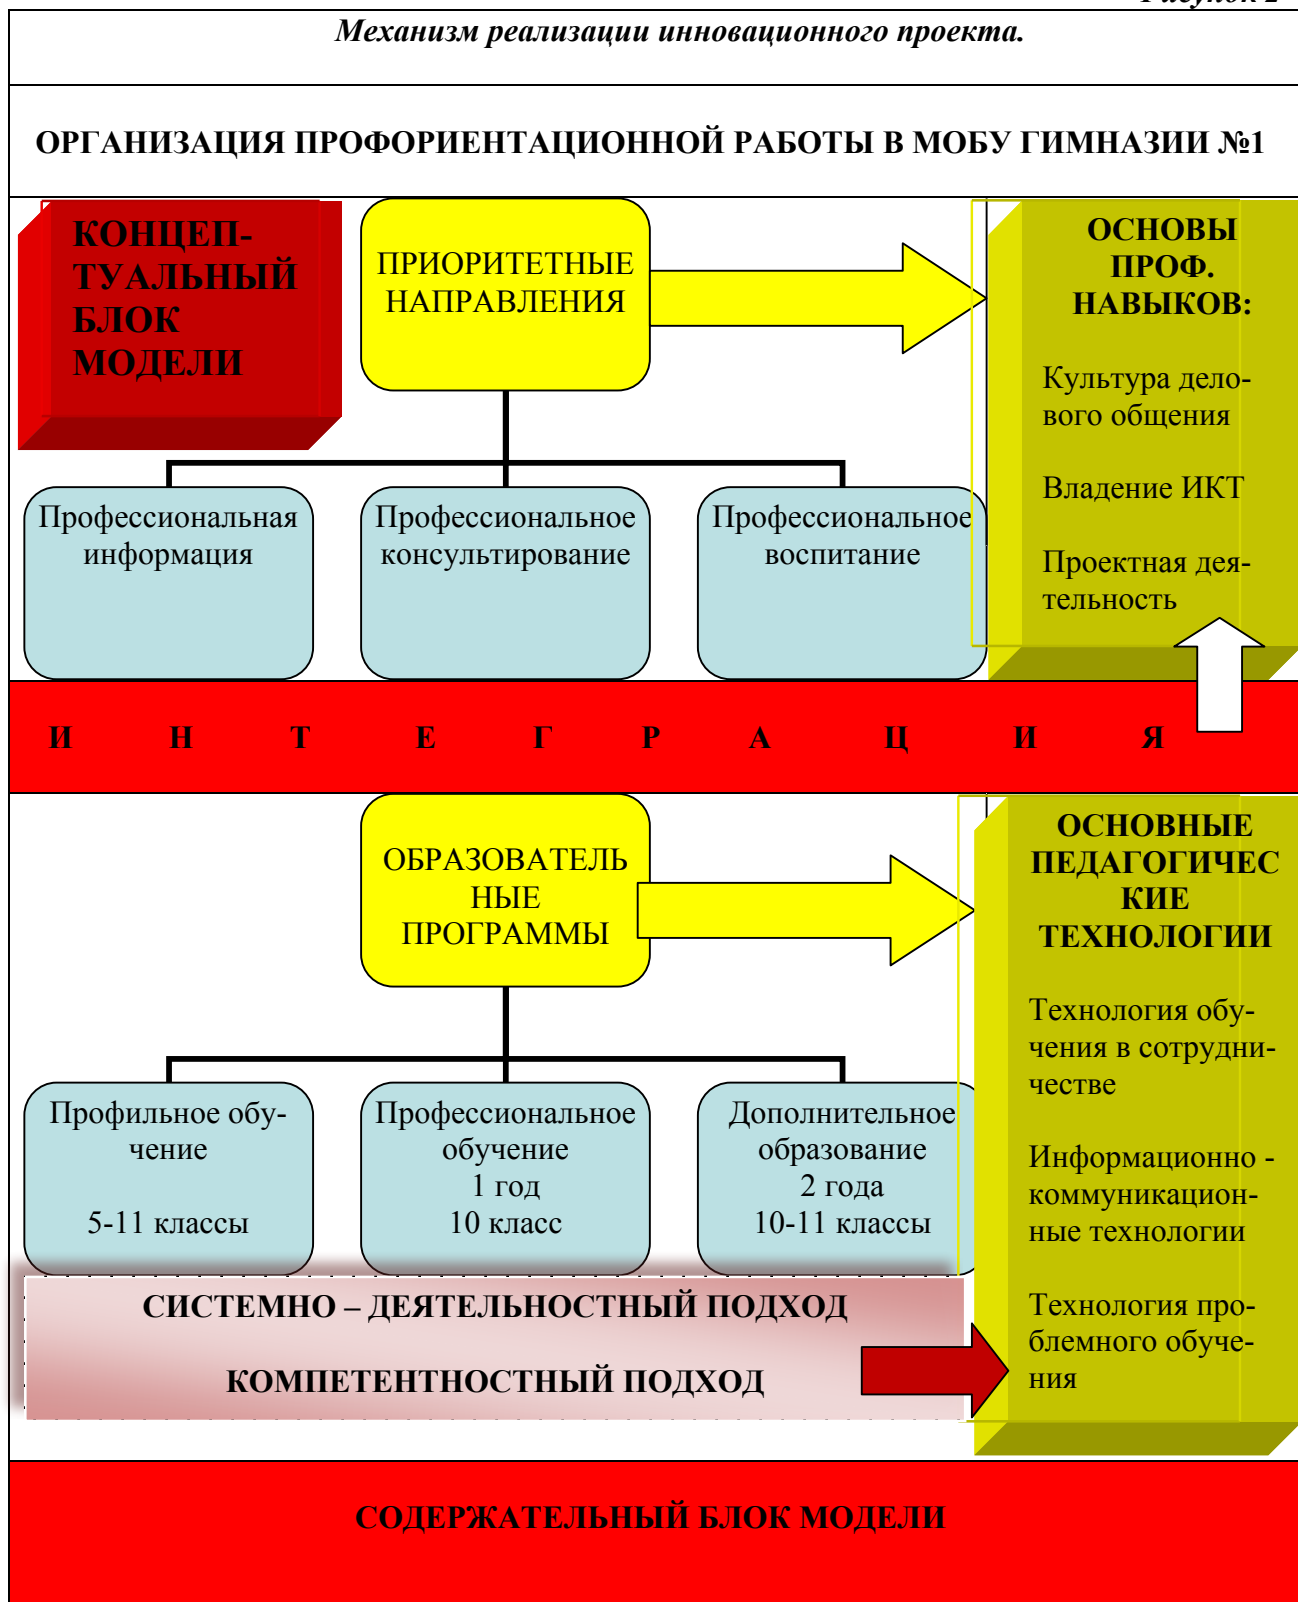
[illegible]

Механизм реализации инновационного проекта.

ОРГАНИЗАЦИЯ ПРОФОРИЕНТАЦИОННОЙ РАБОТЫ В МОБУ ГИМНАЗИИ №1

КОНЦЕПТУАЛЬНЫЙ БЛОК МОДЕЛИ

ПРИОРИТЕТНЫЕ НАПРАВЛЕНИЯ

ОСНОВЫ ПРОФ. НАВЫКОВ:

Культура делового общения

Владение ИКТ

Проектная деятельность

Профессиональная информация

Профессиональное консультирование

Профессиональное воспитание

И Н Т Е Г Р А Ц И Я

ОБРАЗОВАТЕЛЬНЫЕ ПРОГРАММЫ

ОСНОВНЫЕ ПЕДАГОГИЧЕСКИЕ ТЕХНОЛОГИИ

Технология обучения в сотрудничестве

Информационно - коммуникационные технологии

Технология проблемного обучения

Профильное обучение

5-11 классы

Профессиональное обучение
1 год
10 класс

Дополнительное образование
2 года
10-11 классы

СИСТЕМНО – ДЕЯТЕЛЬНОСТНЫЙ ПОДХОД

КОМПЕТЕНТНОСТНЫЙ ПОДХОД

СОДЕРЖАТЕЛЬНЫЙ БЛОК МОДЕЛИ